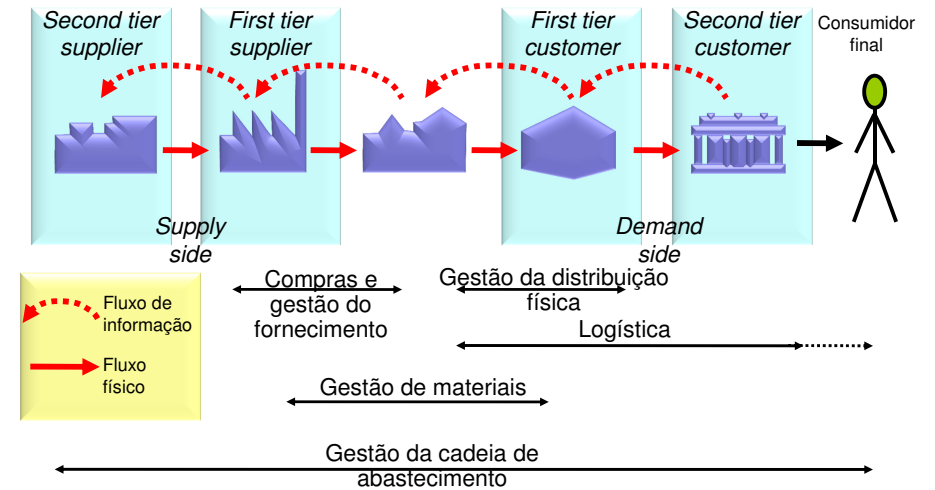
Second tier supplier

First tier supplier

First tier customer

Second tier customer

Consumidor final

Supply side

Demand side

Fluxo de informação

Fluxo físico

Compras e gestão do fornecimento

Gestão da distribuição física

Logística

Gestão de materiais

Gestão da cadeia de abastecimento